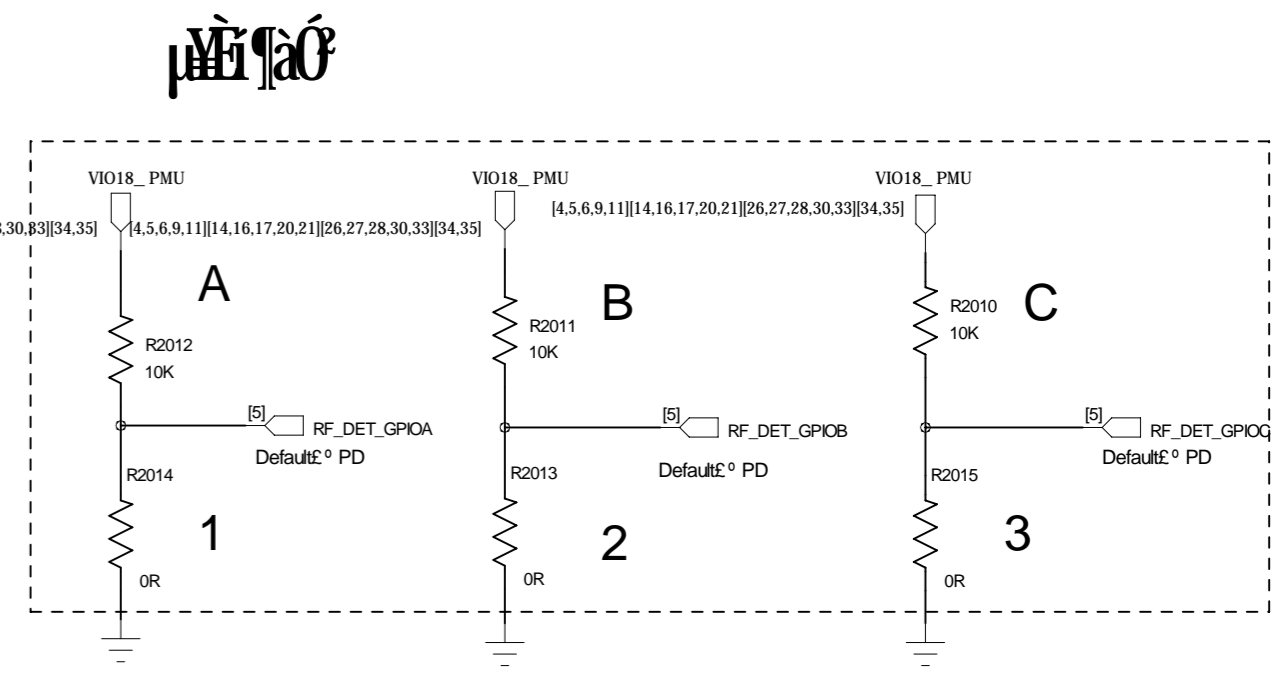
µ¥Èí¶àÓº

VIO18_PMU
3,30,33][34,35]

[4,5,6,9,11][14,16,17,20,21][26,27,28,30,33][34,35]

A

R2012
10K

[5]
RF_DET_GPIOA
Default£º PD

R2014

1

0R

VIO18_PMU

B

R2011
10K

[5]
RF_DET_GPIOB
Default£º PD

R2013

2

0R

VIO18_PMU
[4,5,6,9,11][14,16,17,20,21][26,27,28,30,33][34,35]

C

R2010
10K

[5]
RF_DET_GPIOC
Default£º PD

R2015

3

0R